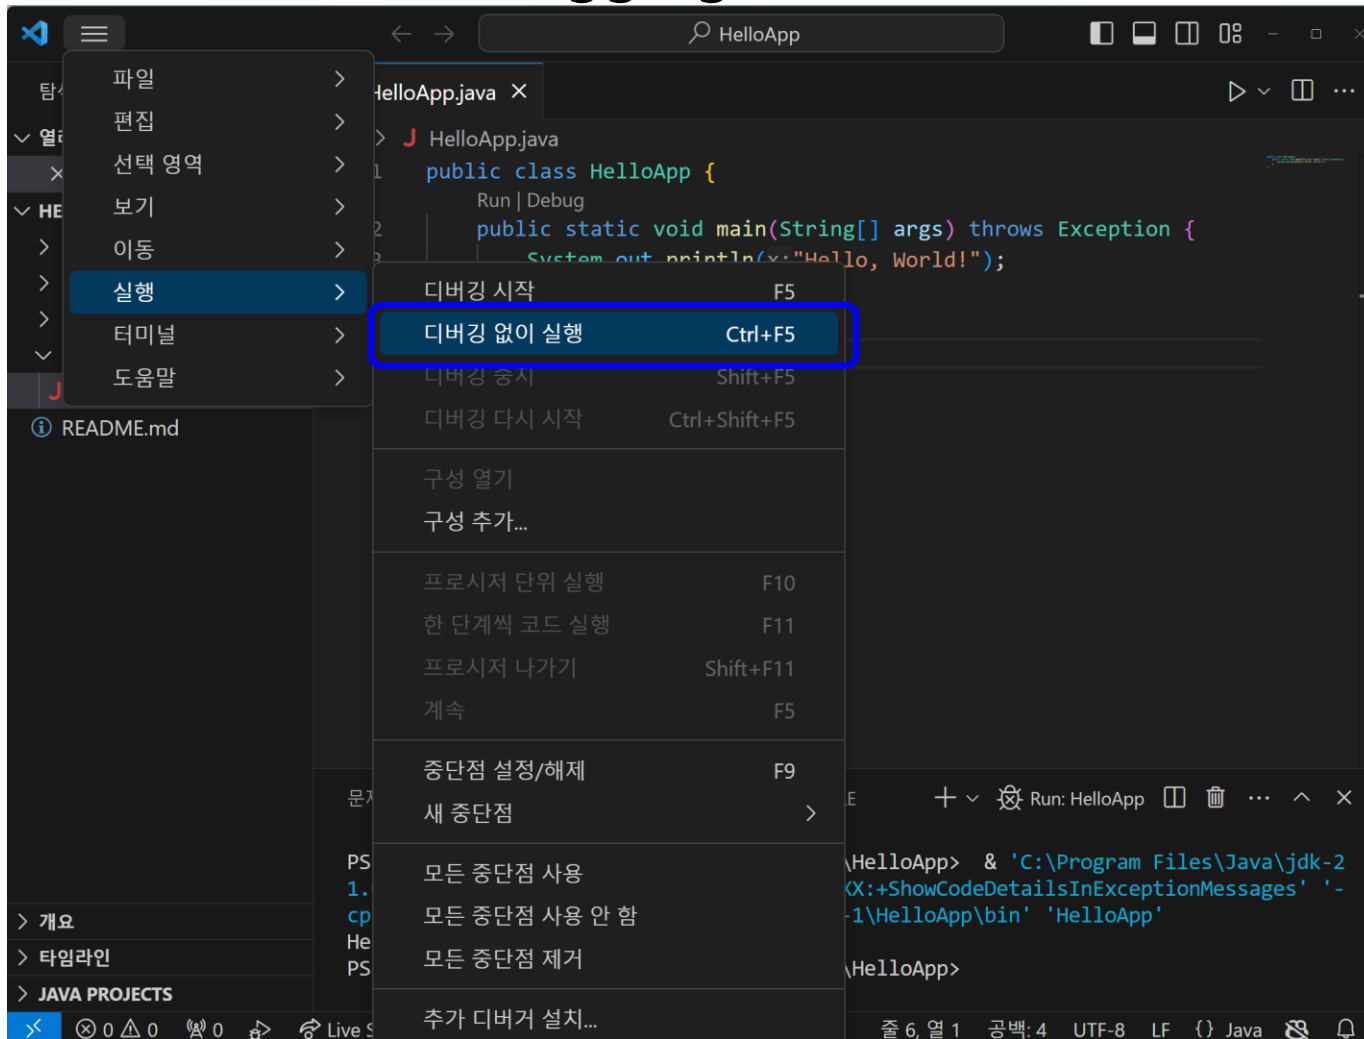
HelloApp

탐색
파일 >
편집 >
선택 영역 >
보기 >
이동 >
실행 >
터미널 >
도움말 >

열
HE

HelloApp.java ×

HelloApp.java
1 public class HelloApp {
Run | Debug
2 public static void main(String[] args) throws Exception {
3 System.out.println(x:"Hello, World!");

디버깅 시작 F5
디버깅 없이 실행 Ctrl+F5
디버깅 중지 Shift+F5
디버깅 다시 시작 Ctrl+Shift+F5
구성 열기
구성 추가...
프로시저 단위 실행 F10
한 단계씩 코드 실행 F11
프로시저 나가기 Shift+F11
계속 F5
중단점 설정/해제 F9
새 중단점 >
모든 중단점 사용
모든 중단점 사용 안 함
모든 중단점 제거
추가 디버거 설치...

README.md

문제 ... E + Run: HelloApp

PS \HelloApp> & 'C:\Program Files\Java\jdk-2
1. XX:+ShowCodeDetailsInExceptionMessages' '-
cp -1\HelloApp\bin' 'HelloApp'
He
PS \HelloApp>

> 개요
> 타임라인
> JAVA PROJECTS

⊗ 0 ⚠ 0 0 Live S 줄 6, 열 1 공백: 4 UTF-8 LF {} Java